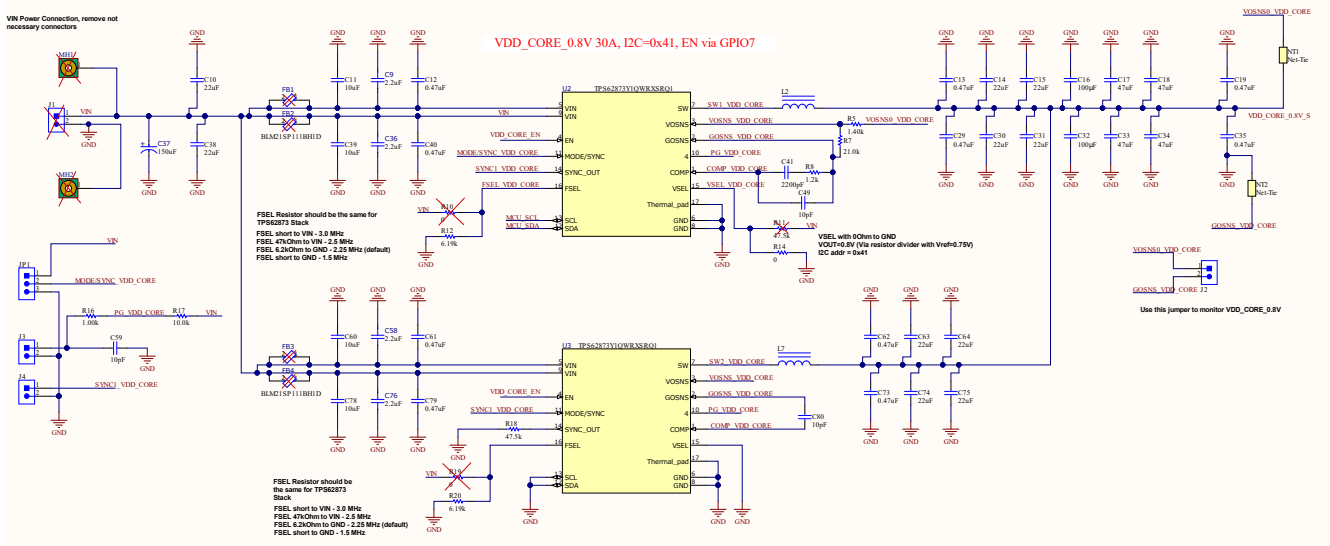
VIN Power Connection, remove not necessary connectors

VDD_CORE_0.8V 30A, I2C=0x41, EN via GPIO7

VOSNS0_VDD_CORE

MH1
MH2
J1
VIN
GND
GND
C10 22uF
C37 150uF
C38 22uF
GND
GND
FB1
FB2
BLM21SP111BH1D
GND
GND
GND
C11 10uF
C9 2.2uF
C12 0.47uF
C39 10uF
C36 2.2uF
C40 0.47uF
GND GND GND

U2 TPS62873Y1QWRXSRQ1
VIN
VIN
5 VIN
9 VIN
3 EN
11 MODE/SYNC
14 SYNC_OUT
16 FSEL
13 SCL
12 SDA
7 SW
1 VOSNS
2 GOSNS
4 PG
10 COMP
15 VSEL
17 Thermal_pad
6 GND
8 GND

VDD_CORE_EN
MODE/SYNC_VDD_CORE
SYNC1_VDD_CORE
FSEL_VDD_CORE
MCU_SCL
MCU_SDA
VIN
R10 0
R12 6.19k
GND

FSEL Resistor should be the same for TPS62873 Stack
FSEL short to VIN - 3.0 MHz
FSEL 47kOhm to VIN - 2.5 MHz
FSEL 6.2kOhm to GND - 2.25 MHz (default)
FSEL short to GND - 1.5 MHz

L2
SW1_VDD_CORE
VOSNS_VDD_CORE
GOSNS_VDD_CORE
PG_VDD_CORE
COMP_VDD_CORE
VSEL_VDD_CORE
R5 1.40k
VOSNS0_VDD_CORE
R7 21.0k
C41 2200pF
R8 1.2k
C49 10pF
R11 47.5k
R14 0
GND
GND

VSEL with 0Ohm to GND
VOUT=0.8V (Via resistor divider with Vref=0.75V)
I2C addr = 0x41

GND
C13 0.47uF
C14 22uF
C15 22uF
C16 100uF
C17 47uF
C18 47uF
C19 0.47uF
C29 0.47uF
C30 22uF
C31 22uF
C32 100uF
C33 47uF
C34 47uF
C35 0.47uF
NT1 Net-Tie
NT2 Net-Tie
VDD_CORE_0.8V_S
GOSNS_VDD_CORE

VOSNS0_VDD_CORE
GOSNS_VDD_CORE J2
Use this jumper to monitor VDD_CORE_0.8V

JP1
VIN
MODE/SYNC_VDD_CORE
R16 1.00k
PG_VDD_CORE
R17 10.0k
VIN
J3
C59 10pF
GND
J4
SYNC1_VDD_CORE
GND

C60 10uF
C58 2.2uF
C61 0.47uF
C78 10uF
C76 2.2uF
C79 0.47uF
FB3
FB4
BLM21SP111BH1D
GND

U3 TPS62873Y1QWRXSRQ1
VIN
VIN
EN
MODE/SYNC
SYNC_OUT
FSEL
SCL
SDA
SW
VOSNS
GOSNS
PG
COMP
VSEL
Thermal_pad
GND
GND
VDD_CORE_EN
SYNC1_VDD_CORE
R18 47.5k
VIN
R19 0
R20 6.19k
GND
L7
SW2_VDD_CORE
VOSNS_VDD_CORE
GOSNS_VDD_CORE
PG_VDD_CORE
COMP_VDD_CORE
C80 10pF
C62 0.47uF
C63 22uF
C64 22uF
C73 0.47uF
C74 22uF
C75 22uF

FSEL Resistor should be the same for TPS62873 Stack
FSEL short to VIN - 3.0 MHz
FSEL 47kOhm to VIN - 2.5 MHz
FSEL 6.2kOhm to GND - 2.25 MHz (default)
FSEL short to GND - 1.5 MHz